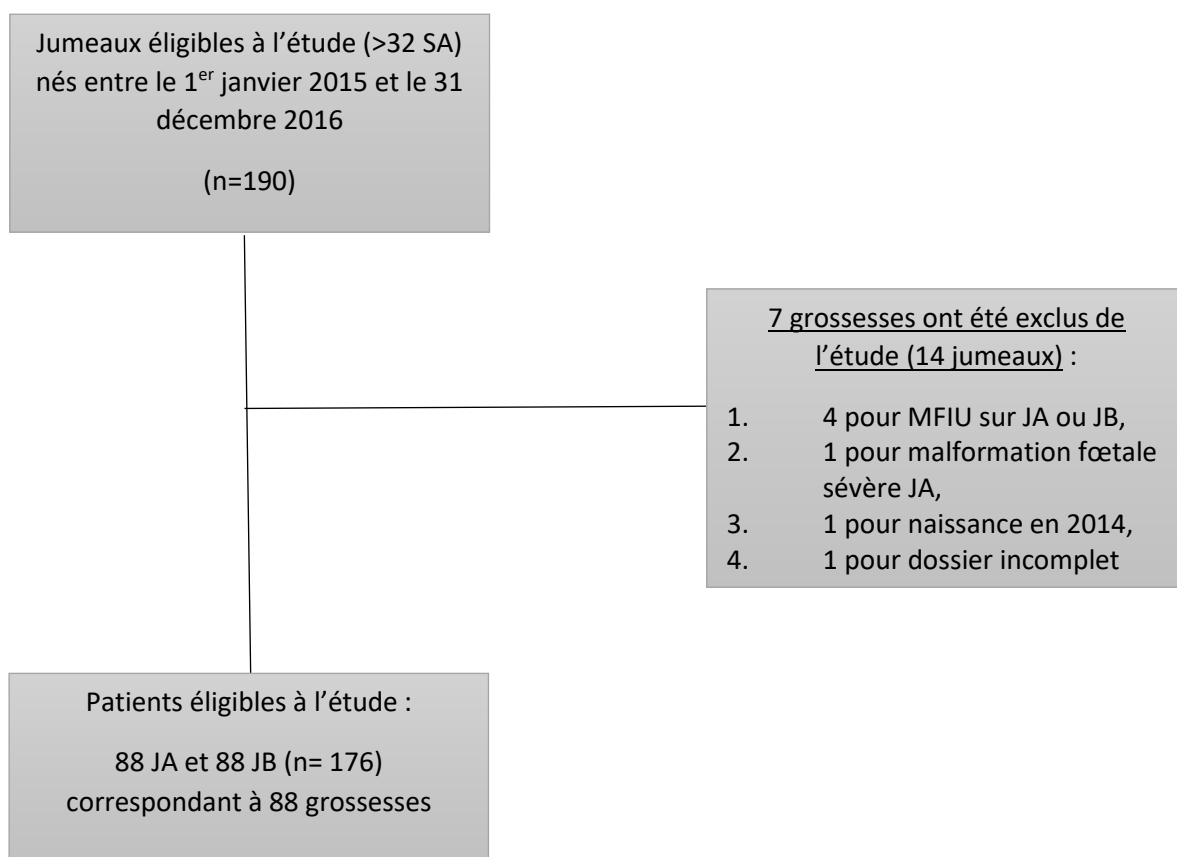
Jumeaux éligibles à l'étude (>32 SA) nés entre le 1$^{er}$ janvier 2015 et le 31 décembre 2016

(n=190)

7 grossesses ont été exclus de l'étude (14 jumeaux) :

1. 4 pour MFIU sur JA ou JB,
2. 1 pour malformation fœtale sévère JA,
3. 1 pour naissance en 2014,
4. 1 pour dossier incomplet

Patients éligibles à l'étude :

88 JA et 88 JB (n= 176) correspondant à 88 grossesses